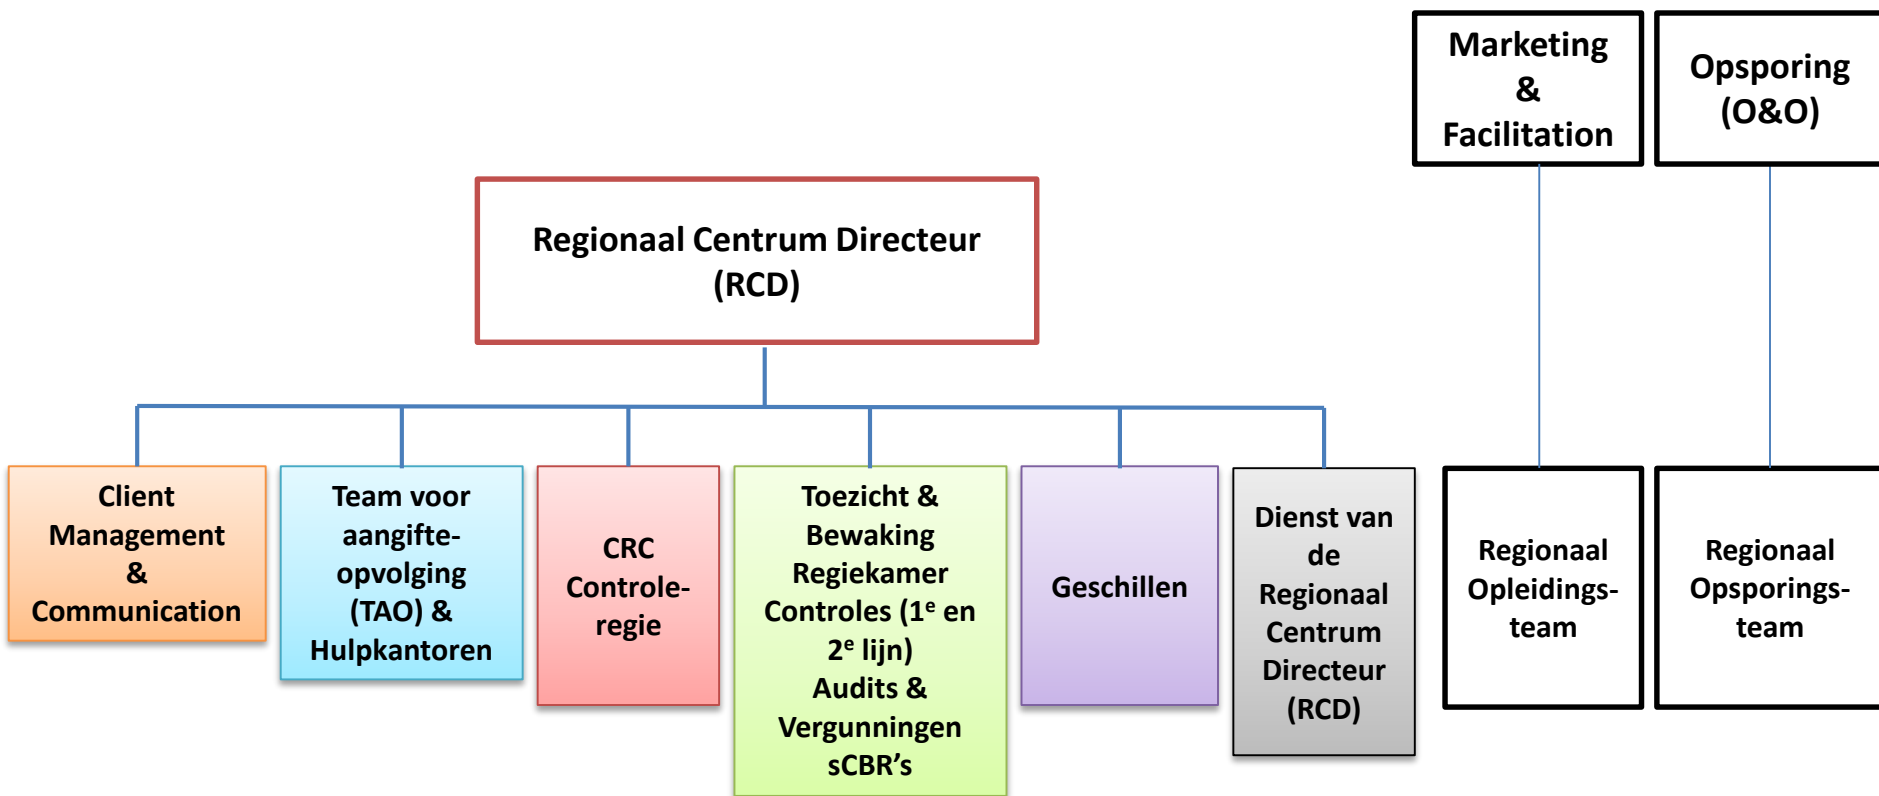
Marketing & Facilitation

Opsporing (O&O)

Regionaal Centrum Directeur (RCD)

Client Management & Communication

Team voor aangifteopvolging (TAO) & Hulpkantoren

CRC Controleregie

Toezicht & Bewaking Regiekamer Controles ($1^e$ en $2^e$ lijn) Audits & Vergunningen sCBR’s

Geschillen

Dienst van de Regionaal Centrum Directeur (RCD)

Regionaal Opleidingsteam

Regionaal Opsporingsteam